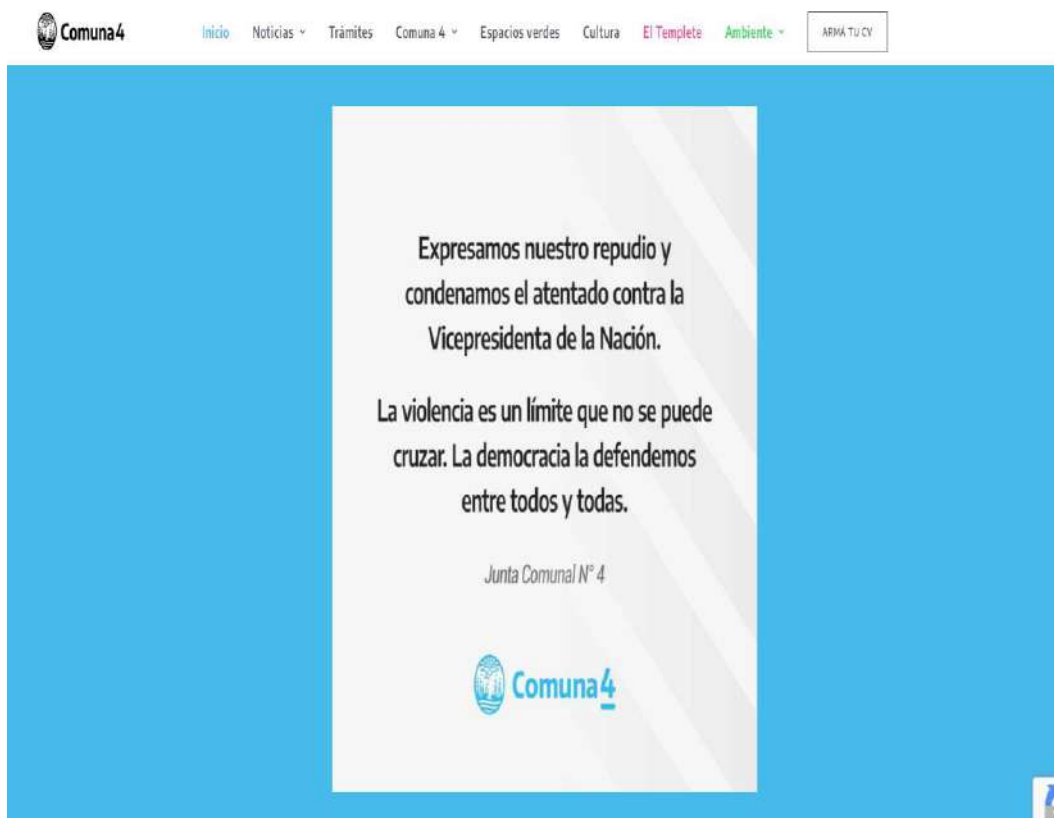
Comuna4

Inicio Noticias Trámites Comuna 4 Espacios verdes Cultura El Templete Ambiente ARMÁ TU CV

Expresamos nuestro repudio y condenamos el atentado contra la Vicepresidenta de la Nación.

La violencia es un límite que no se puede cruzar. La democracia la defendemos entre todos y todas.

Junta Comunal N° 4

Comuna4